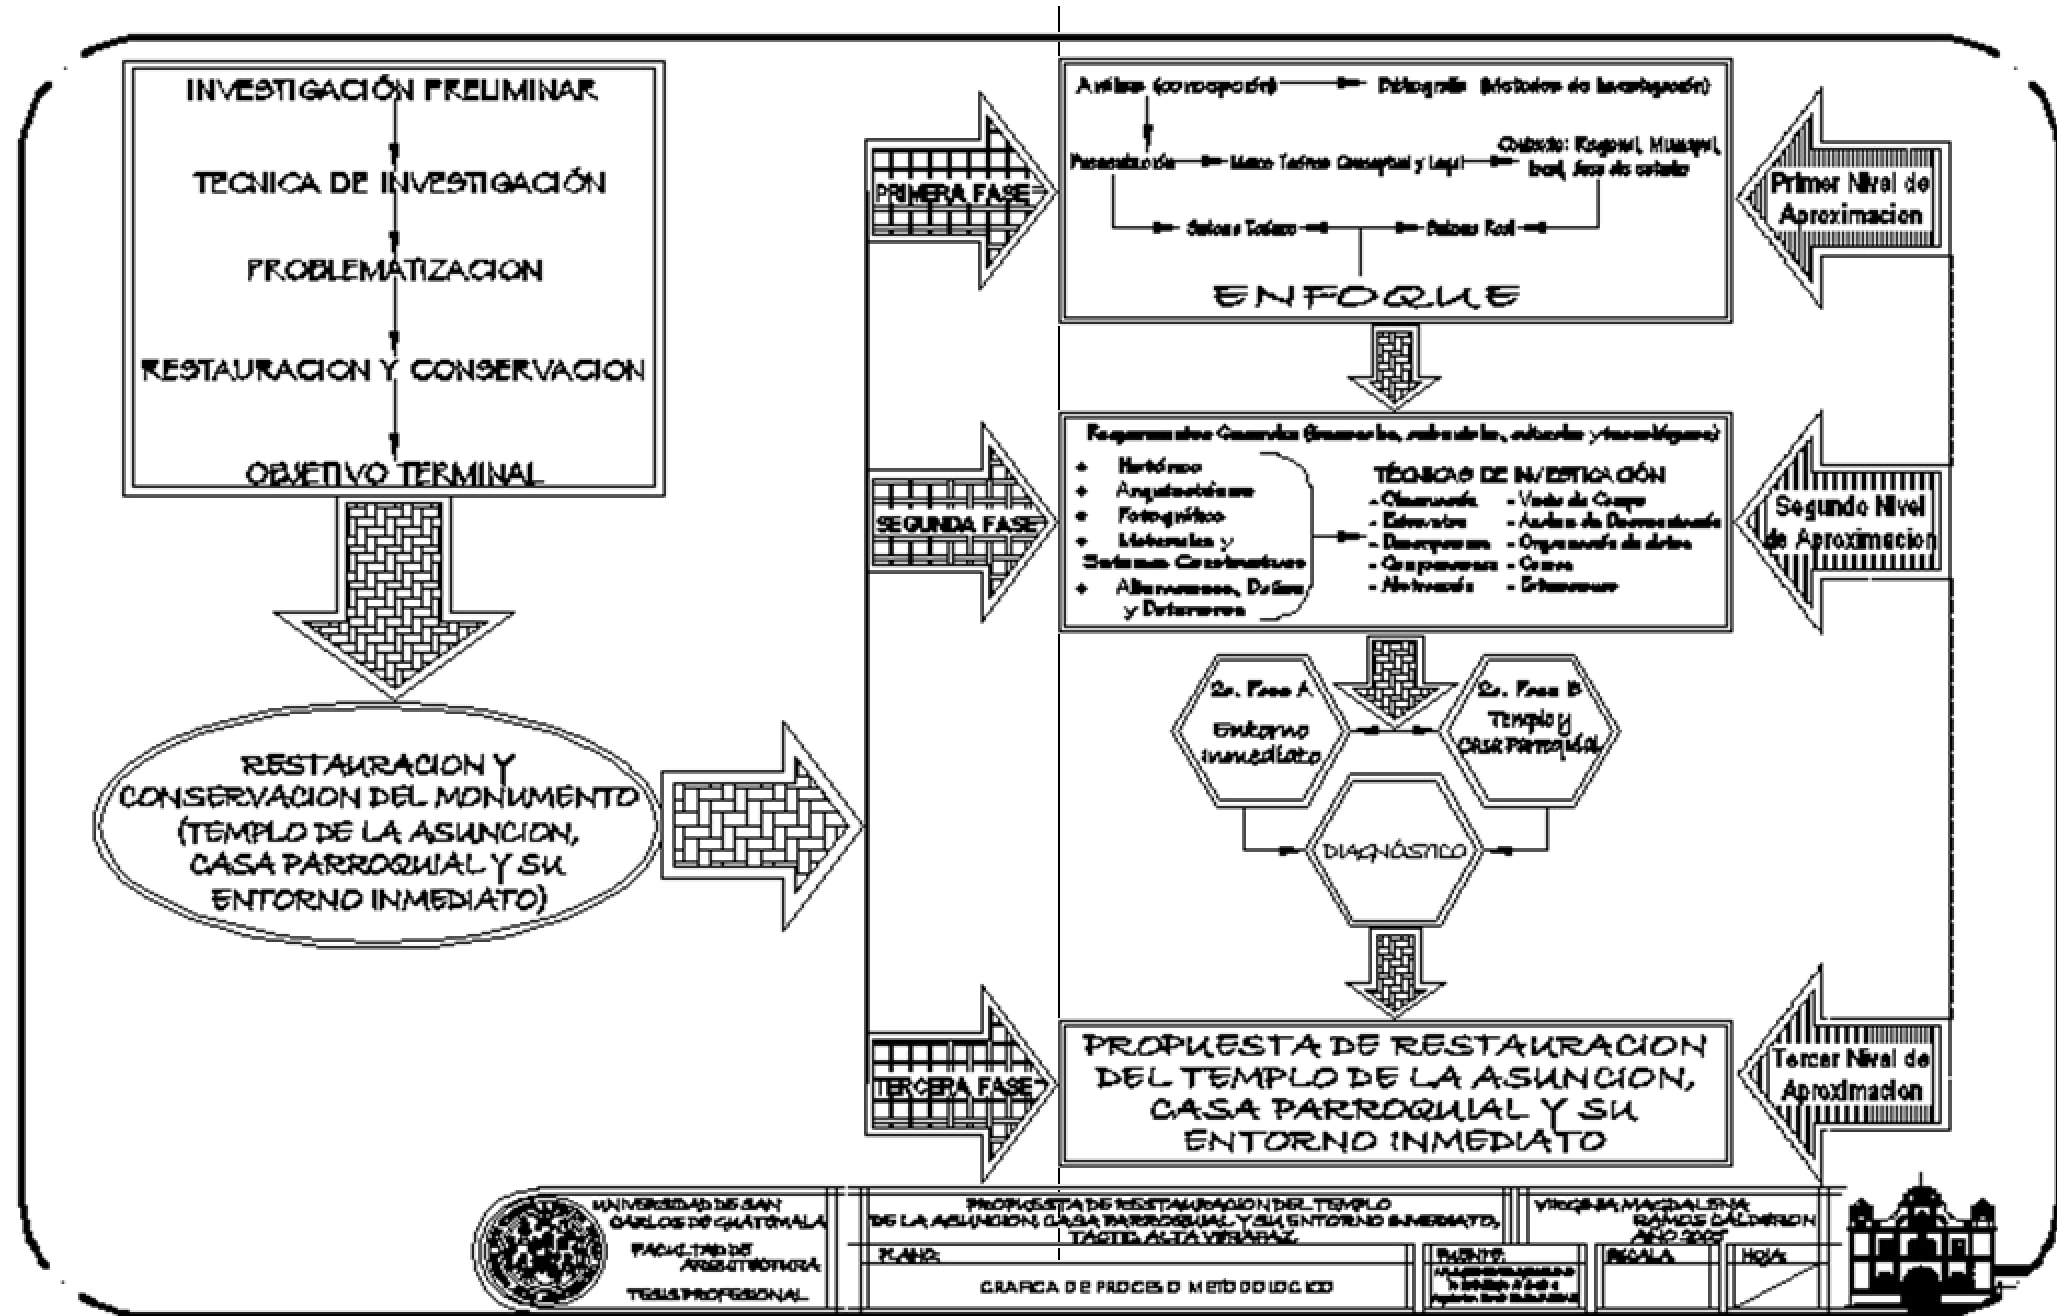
INVESTIGACIÓN PRELIMINAR

TECNICA DE INVESTIGACIÓN

PROBLEMATIZACION

RESTAURACION Y CONSERVACION

OBJETIVO TERMINAL

RESTAURACION Y CONSERVACION DEL MONUMENTO (TEMPLO DE LA ASUNCION, CASA PARROQUIAL Y SU ENTORNO INMEDIATO)

PRIMERA FASE

SEGUNDA FASE

TERCERA FASE

Análisis (concepción) Bibliografía (históricos de investigación)

Presentación Marco Teórico Conceptual y Legal Contexto: Regional, Municipal, local, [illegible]

Datos Teórico Datos Real

ENFOQUE

Primer Nivel de Aproximacion

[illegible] Generales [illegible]

- Histórico
- Arquitectónico
- Fotográfico
- Materiales y Sistemas Constructivos
- Alteraciones, Daños y Deterioros

TÉCNICAS DE INVESTIGACIÓN
- Observación - Visita de Campo
- Entrevista - Análisis de Documentación
- Descripción - Organización de datos
- Comparación - Censo
- Motivación - Entrevista

Segundo Nivel de Aproximacion

2a. Fase A Entorno inmediato

2a. Fase B Templo y Casa Parroquial

DIAGNÓSTICO

PROPUESTA DE RESTAURACION DEL TEMPLO DE LA ASUNCION, CASA PARROQUIAL Y SU ENTORNO INMEDIATO

Tercer Nivel de Aproximacion

UNIVERSIDAD DE SAN CARLOS DE GUATEMALA
FACULTAD DE ARQUITECTURA
TESIS PROFESIONAL

PROPUESTA DE RESTAURACION DEL TEMPLO DE LA ASUNCION, CASA PARROQUIAL Y SU ENTORNO INMEDIATO, TACTIC, ALTA VERAPAZ

PLANO:
GRAFICA DE PROCESO METODOLOGICO

FUENTE:
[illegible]

VIRGINIA MAGDALENA RAMOS CALDERON
AÑO 2005

ESCALA

HOJA: